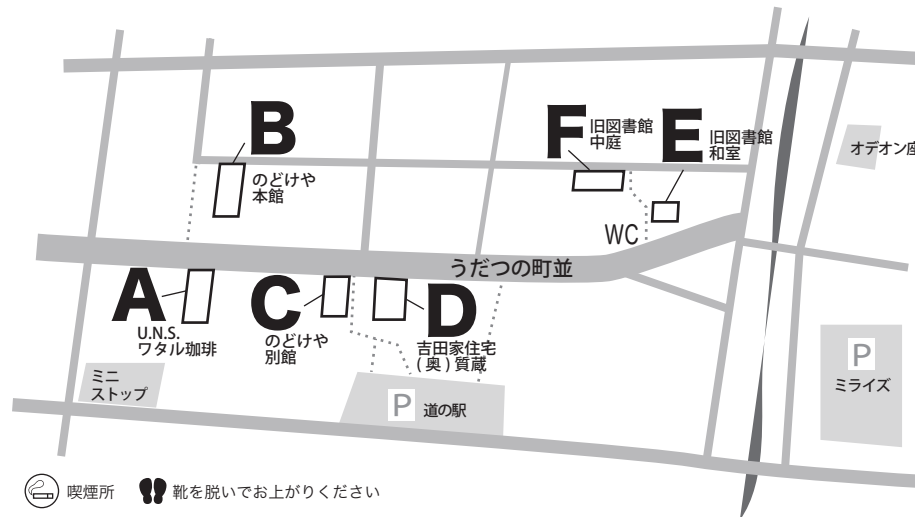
B
のどけや
本館

F
旧図書館
中庭

E
旧図書館
和室

オデオン座

WC

うだつの町並

A
U.N.S.
ワタル珈琲

C
のどけや
別館

D
吉田家住宅
(奥)質蔵

P
ミライズ

ミニ
ストップ

P 道の駅

喫煙所 靴を脱いでお上がりください